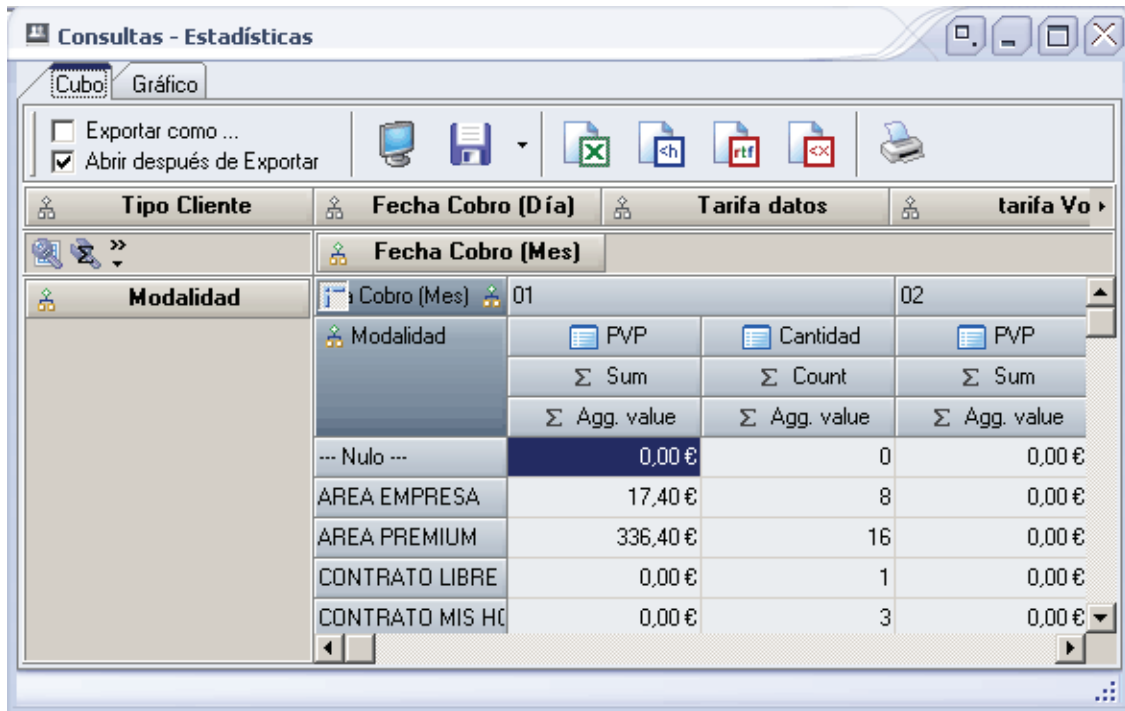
Consultas - Estadísticas

Cubo | Gráfico

Exportar como ...
Abrir después de Exportar

Tipo Cliente | Fecha Cobro (Día) | Tarifa datos | tarifa Vo

Fecha Cobro (Mes)

Modalidad

| a Cobro (Mes) | 01 | | 02 |
|---|---|---|---|
| Modalidad | PVP | Cantidad | PVP |
| | Σ Sum | Σ Count | Σ Sum |
| | Σ Agg. value | Σ Agg. value | Σ Agg. value |
| --- Nulo --- | 0,00 € | 0 | 0,00 € |
| AREA EMPRESA | 17,40 € | 8 | 0,00 € |
| AREA PREMIUM | 336,40 € | 16 | 0,00 € |
| CONTRATO LIBRE | 0,00 € | 1 | 0,00 € |
| CONTRATO MIS H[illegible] | 0,00 € | 3 | 0,00 € |